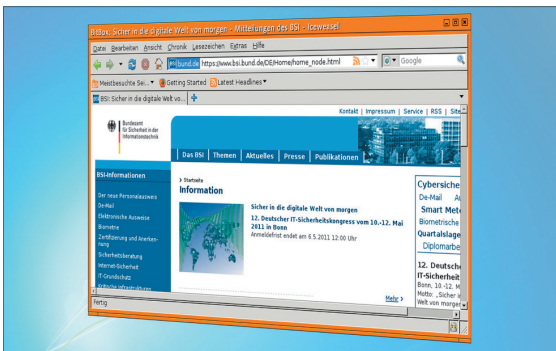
BSI: Sicher in die digitale Welt von morgen - Mitteilungen des BSI - Iceweasel

Datei Bearbeiten Ansicht Chronik Lesezeichen Extras Hilfe

bsi.bund.de https://www.bsi.bund.de/DE/Home/home_node.html

Google

Meistbesuchte Se... Getting Started Latest Headlines

BSI: Sicher in die digitale Welt vo...

Kontakt | Impressum | Service | RSS | Site

Bundesamt für Sicherheit in der Informationstechnik

Das BSI Themen Aktuelles Presse Publikationen

BSI-Informationen

Der neue Personalausweis
De-Mail
Elektronische Ausweise
Biometrie
Zertifizierung und Anerkennung
Sicherheitsberatung
Internet-Sicherheit
IT-Grundschutz
Kritische Infrastrukturen

> Startseite
Information

Sicher in die digitale Welt von morgen

12. Deutscher IT-Sicherheitskongress vom 10.-12. Mai 2011 in Bonn
Anmeldefrist endet am 6.5.2011 12:00 Uhr

Mehr >

Cybersiche
De-Mail
Smart Mete
Biometrische
Quartalslage
Diplomarbe

12. Deutsche
IT-Sicherheit
Bonn, 10.-12. M
Motto: „Sicher i
Welt von morgen

Fertig